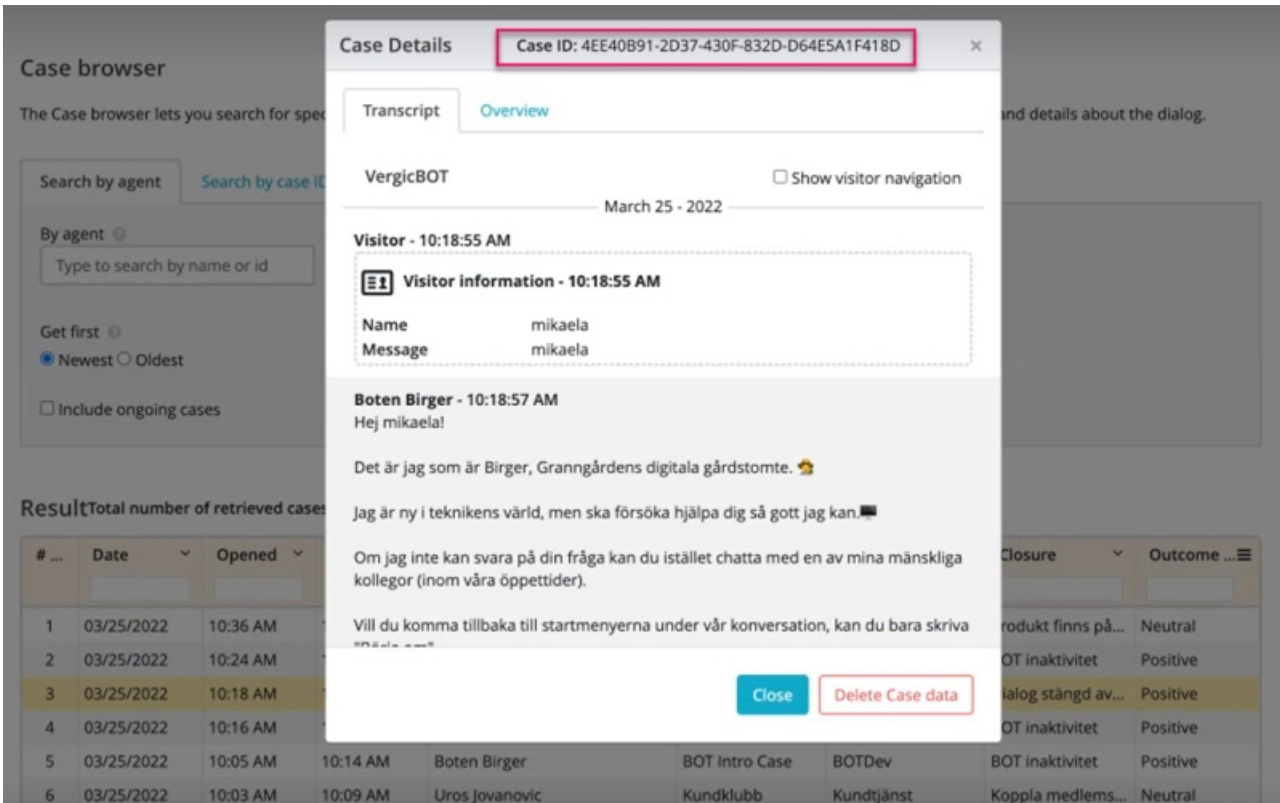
Case browser

The Case browser lets you search for spec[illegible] and details about the dialog.

Search by agent | Search by case I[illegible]

By agent
Type to search by name or id

Get first
Newest Oldest

Include ongoing cases

Result Total number of retrieved case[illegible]

Case Details | Case ID: 4EE40B91-2D37-430F-832D-D64E5A1F418D | ×

Transcript | Overview

VergicBOT
Show visitor navigation

March 25 - 2022

Visitor - 10:18:55 AM

Visitor information - 10:18:55 AM

Name mikaela
Message mikaela

Boten Birger - 10:18:57 AM
Hej mikaela!

Det är jag som är Birger, Granngårdens digitala gårdstomte.

Jag är ny i teknikens värld, men ska försöka hjälpa dig så gott jag kan.

Om jag inte kan svara på din fråga kan du istället chatta med en av mina mänskliga kollegor (inom våra öppettider).

Vill du komma tillbaka till startmenyerna under vår konversation, kan du bara skriva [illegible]

Close | Delete Case data

| # ... | Date | Opened | | | | | Closure | Outcome ... |
|---|---|---|---|---|---|---|---|---|
| 1 | 03/25/2022 | 10:36 AM | | | | | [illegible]rodukt finns på... | Neutral |
| 2 | 03/25/2022 | 10:24 AM | | | | | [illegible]OT inaktivitet | Positive |
| 3 | 03/25/2022 | 10:18 AM | | | | | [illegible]ialog stängd av... | Positive |
| 4 | 03/25/2022 | 10:16 AM | | | | | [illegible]OT inaktivitet | Positive |
| 5 | 03/25/2022 | 10:05 AM | 10:14 AM | Boten Birger | BOT Intro Case | BOTDev | BOT inaktivitet | Positive |
| 6 | 03/25/2022 | 10:03 AM | 10:09 AM | Uros Jovanovic | Kundklubb | Kundtjänst | Koppla medlems... | Neutral |